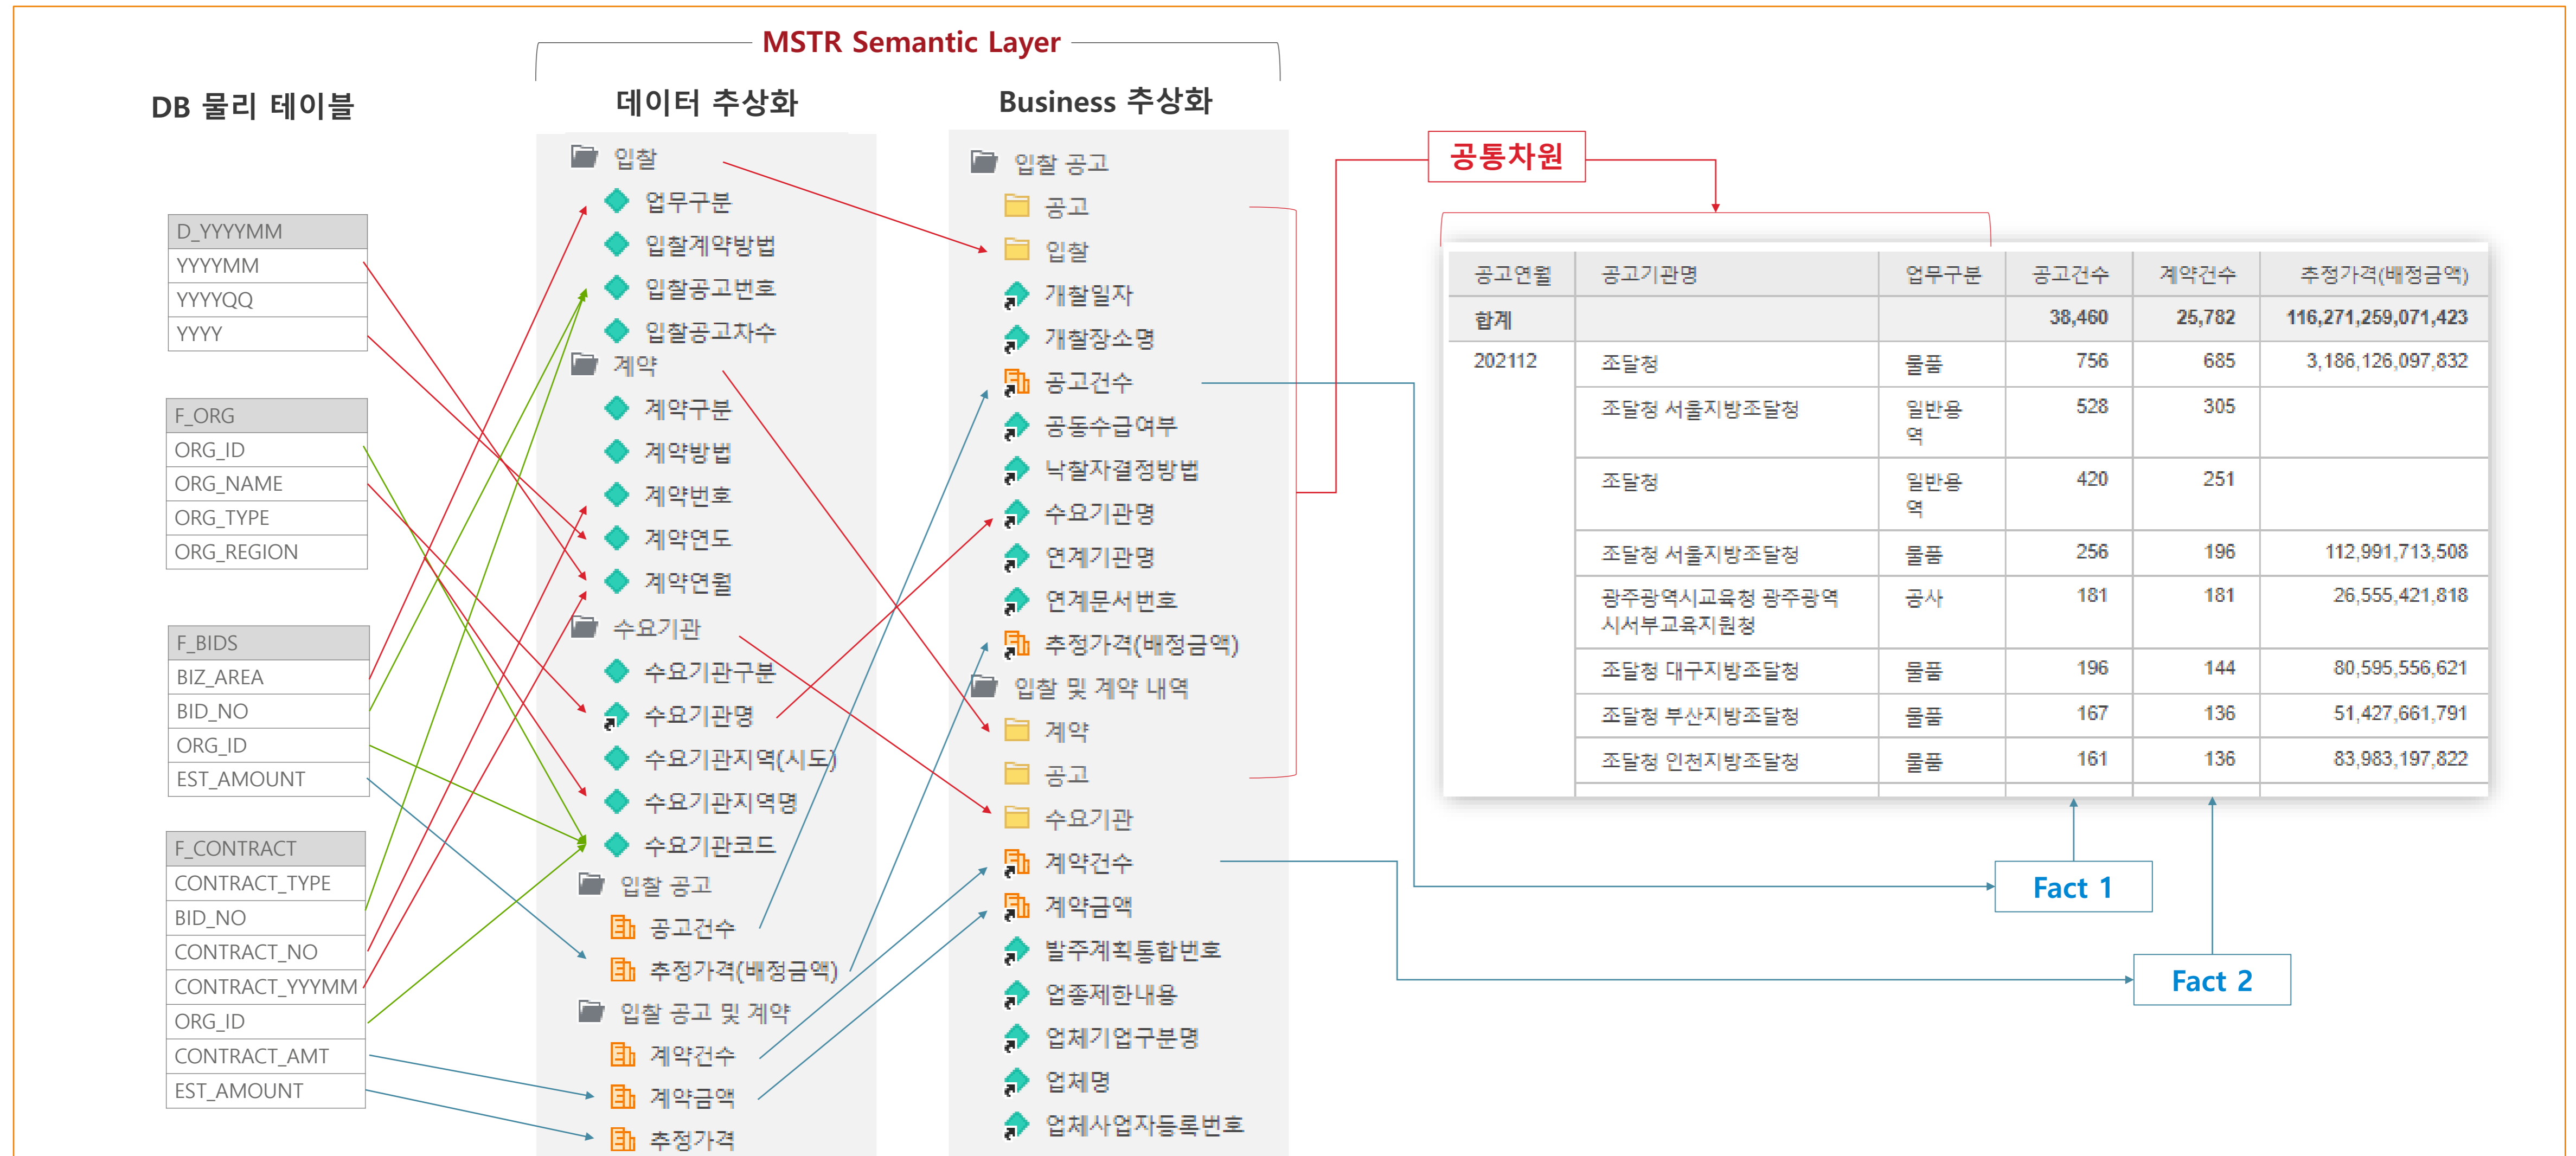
MSTR Semantic Layer

DB 물리 테이블

| D_YYYYMM |
|---|
| YYYYMM |
| YYYYQQ |
| YYYY |

| F_ORG |
|---|
| ORG_ID |
| ORG_NAME |
| ORG_TYPE |
| ORG_REGION |

| F_BIDS |
|---|
| BIZ_AREA |
| BID_NO |
| ORG_ID |
| EST_AMOUNT |

| F_CONTRACT |
|---|
| CONTRACT_TYPE |
| BID_NO |
| CONTRACT_NO |
| CONTRACT_YYYMM |
| ORG_ID |
| CONTRACT_AMT |
| EST_AMOUNT |

데이터 추상화

입찰
업무구분
입찰계약방법
입찰공고번호
입찰공고차수
계약
계약구분
계약방법
계약번호
계약연도
계약연월
수요기관
수요기관구분
수요기관명
수요기관지역(시도)
수요기관지역명
수요기관코드
입찰 공고
공고건수
추정가격(배정금액)
입찰 공고 및 계약
계약건수
계약금액
추정가격

Business 추상화

입찰 공고
공고
입찰
개찰일자
개찰장소명
공고건수
공동수급여부
낙찰자결정방법
수요기관명
연계기관명
연계문서번호
추정가격(배정금액)
입찰 및 계약 내역
계약
공고
수요기관
계약건수
계약금액
발주계획통합번호
업종제한내용
업체기업구분명
업체명
업체사업자등록번호

공통차원

| 공고연월 | 공고기관명 | 업무구분 | 공고건수 | 계약건수 | 추정가격(배정금액) |
|---|---|---|---|---|---|
| 합계 | | | 38,460 | 25,782 | 116,271,259,071,423 |
| 202112 | 조달청 | 물품 | 756 | 685 | 3,186,126,097,832 |
| | 조달청 서울지방조달청 | 일반용역 | 528 | 305 | |
| | 조달청 | 일반용역 | 420 | 251 | |
| | 조달청 서울지방조달청 | 물품 | 256 | 196 | 112,991,713,508 |
| | 광주광역시교육청 광주광역시서부교육지원청 | 공사 | 181 | 181 | 26,555,421,818 |
| | 조달청 대구지방조달청 | 물품 | 196 | 144 | 80,595,556,621 |
| | 조달청 부산지방조달청 | 물품 | 167 | 136 | 51,427,661,791 |
| | 조달청 인천지방조달청 | 물품 | 161 | 136 | 83,983,197,822 |

Fact 1
Fact 2